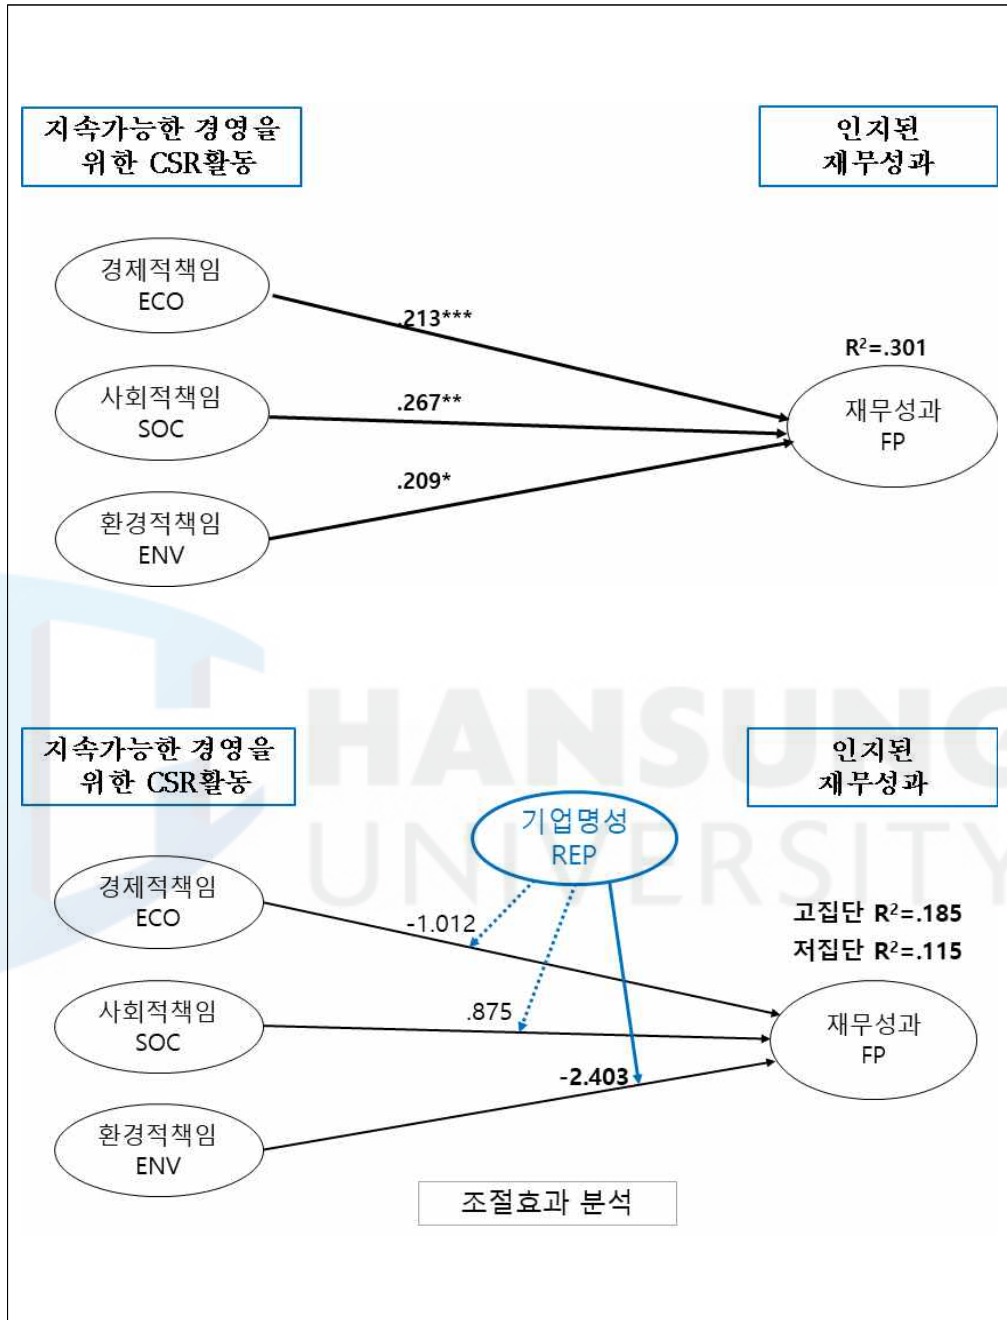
지속가능한 경영을 위한 CSR활동

인지된 재무성과

경제적책임 ECO

.213***

R$^2$=.301

사회적책임 SOC

.267**

재무성과 FP

.209*

환경적책임 ENV

HANSUNG UNIVERSITY

지속가능한 경영을 위한 CSR활동

인지된 재무성과

기업명성 REP

경제적책임 ECO

-1.012

고집단 R$^2$=.185

저집단 R$^2$=.115

사회적책임 SOC

.875

재무성과 FP

-2.403

환경적책임 ENV

조절효과 분석